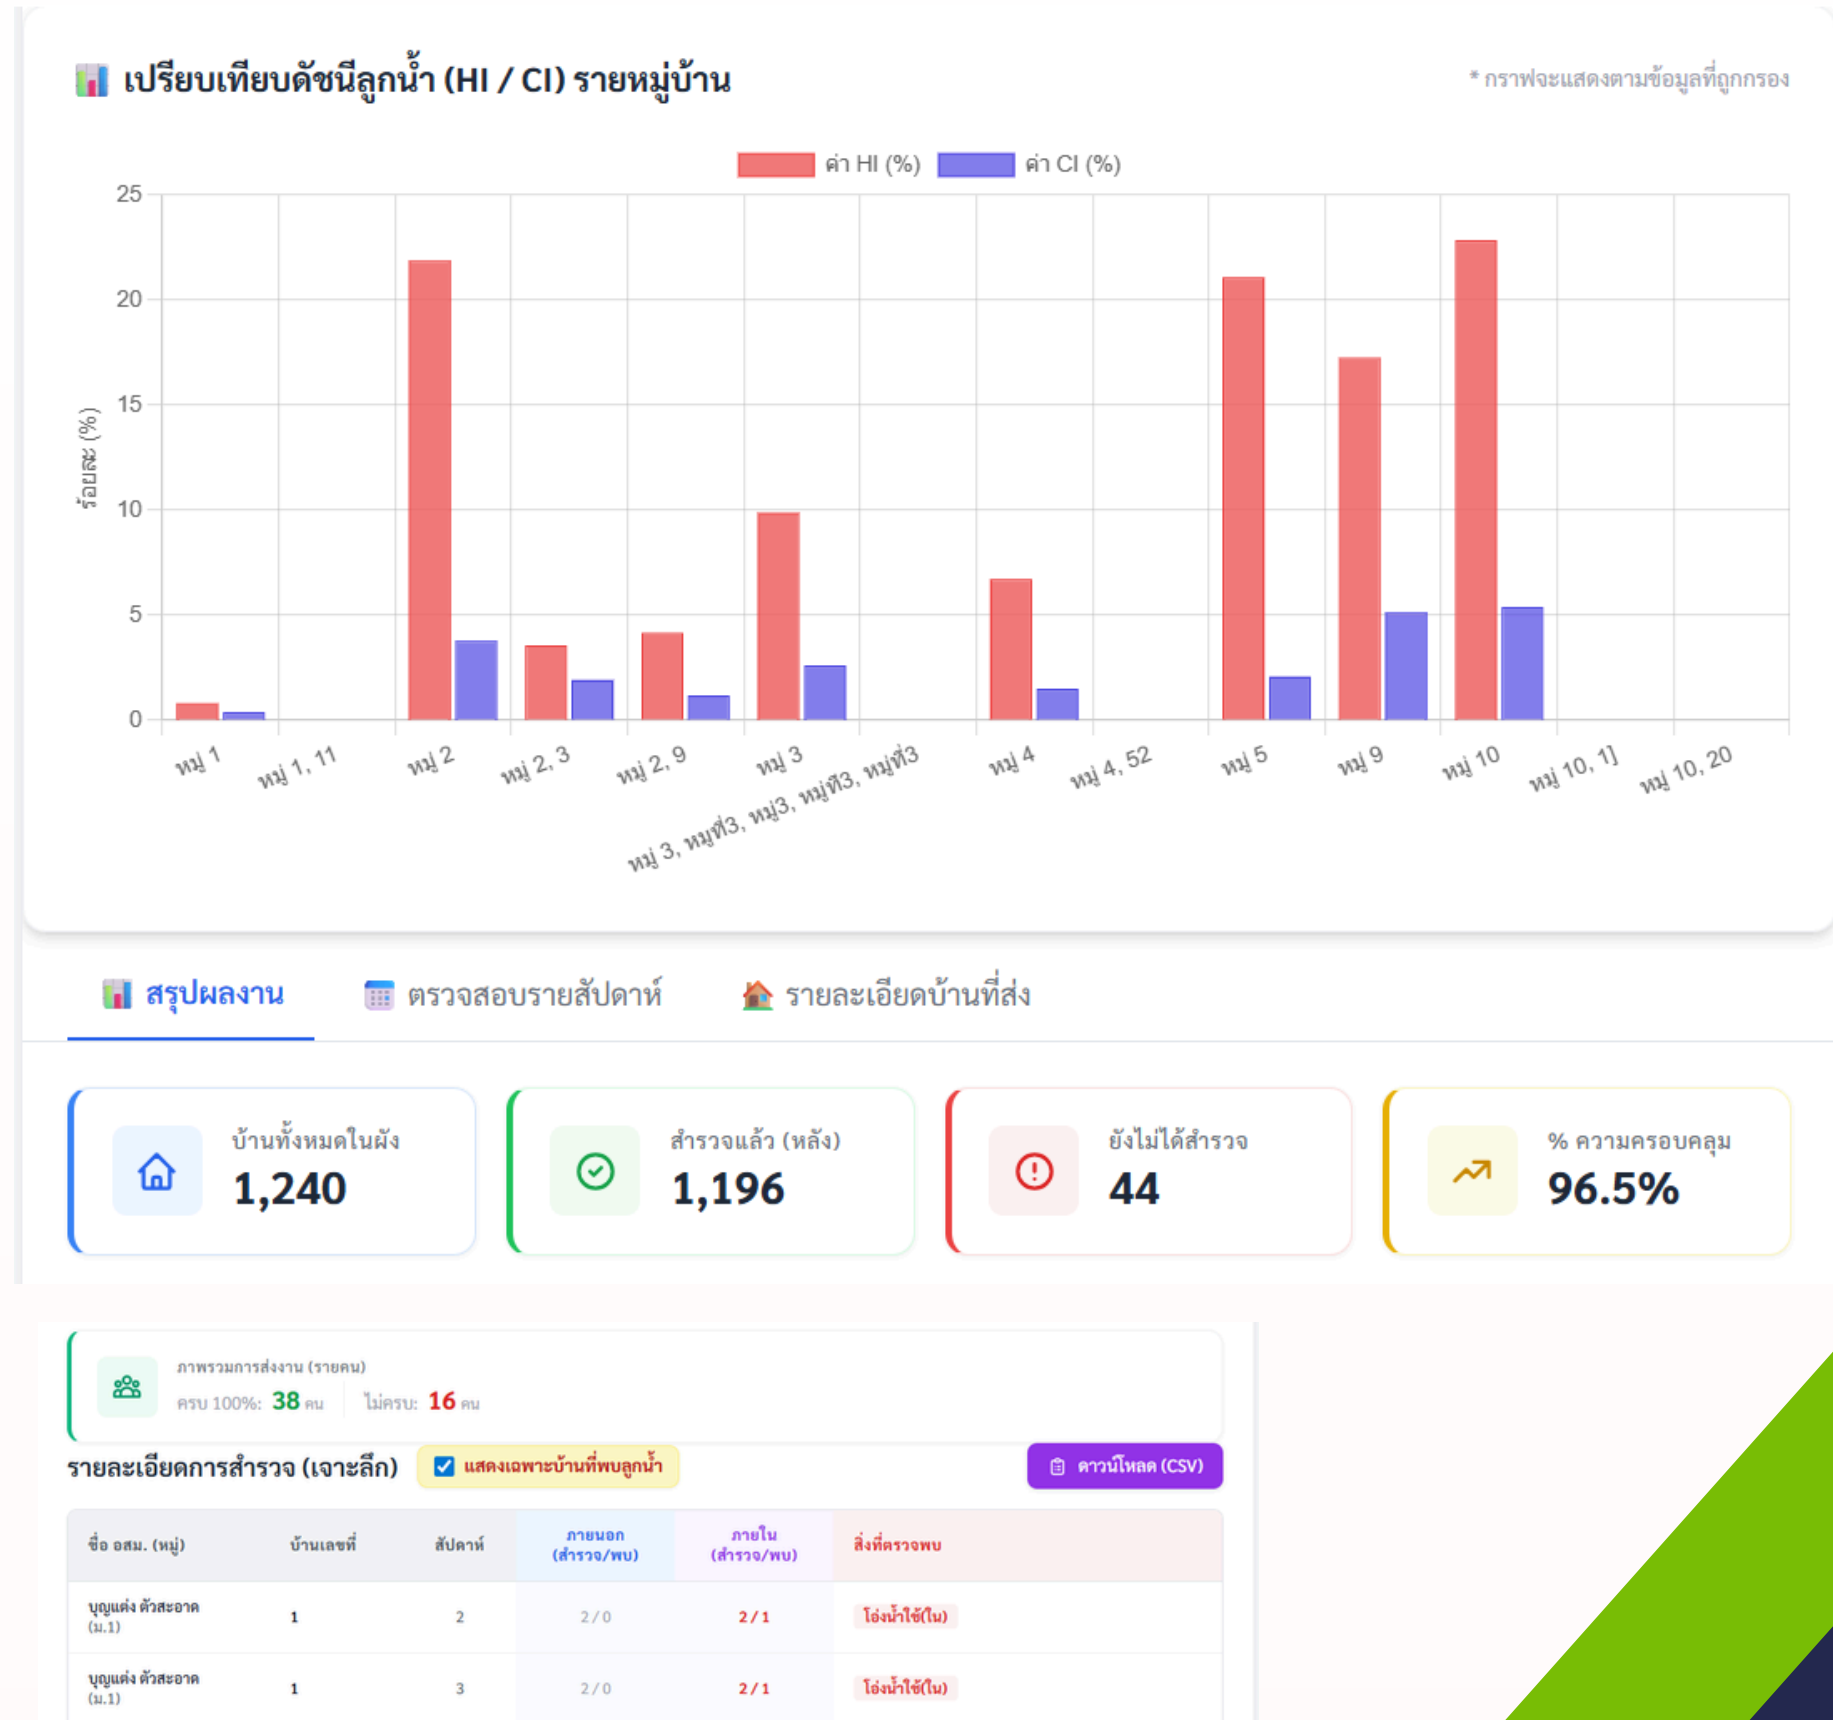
เปรียบเทียบดัชนีลูกน้ำ (HI / CI) รายหมู่บ้าน

* กราฟจะแสดงตามข้อมูลที่ถูกกรอง

ค่า HI (%) ค่า CI (%)

ร้อยละ (%)

25
20
15
10
5
0

หมู่ 1, หมู่ 1, 11, หมู่ 2, หมู่ 2, 3, หมู่ 2, 9, หมู่ 3, หมู่ 3, หมู่ที่3, หมู่3, หมู่ที3, หมู่ที่3, หมู่ 4, หมู่ 4, 52, หมู่ 5, หมู่ 9, หมู่ 10, หมู่ 10, 1], หมู่ 10, 20

สรุปผลงาน | ตรวจสอบรายสัปดาห์ | รายละเอียดบ้านที่ส่ง

บ้านทั้งหมดในผัง
1,240

สำรวจแล้ว (หลัง)
1,196

ยังไม่ได้สำรวจ
44

% ความครอบคลุม
96.5%

ภาพรวมการส่งงาน (รายคน)
ครบ 100%: 38 คน | ไม่ครบ: 16 คน

รายละเอียดการสำรวจ (เจาะลึก) แสดงเฉพาะบ้านที่พบลูกน้ำ ดาวน์โหลด (CSV)

| ชื่อ อสม. (หมู่) | บ้านเลขที่ | สัปดาห์ | ภายนอก (สำรวจ/พบ) | ภายใน (สำรวจ/พบ) | สิ่งที่ตรวจพบ |
|---|---|---|---|---|---|
| บุญแต่ง ตัวสะอาด (ม.1) | 1 | 2 | 2 / 0 | 2 / 1 | โอ่งน้ำใช้(ใน) |
| บุญแต่ง ตัวสะอาด (ม.1) | 1 | 3 | 2 / 0 | 2 / 1 | โอ่งน้ำใช้(ใน) |